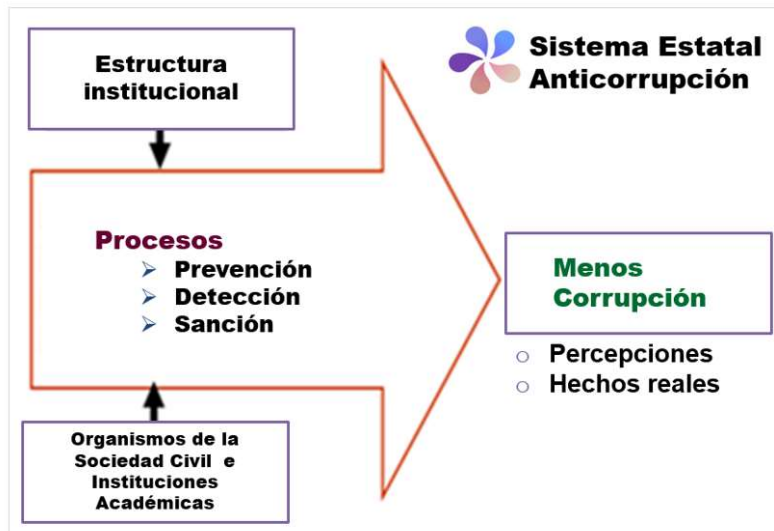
Estructura institucional

Sistema Estatal Anticorrupción

Procesos
➢ Prevención
➢ Detección
➢ Sanción

Menos Corrupción

○ Percepciones
○ Hechos reales

Organismos de la Sociedad Civil e Instituciones Académicas